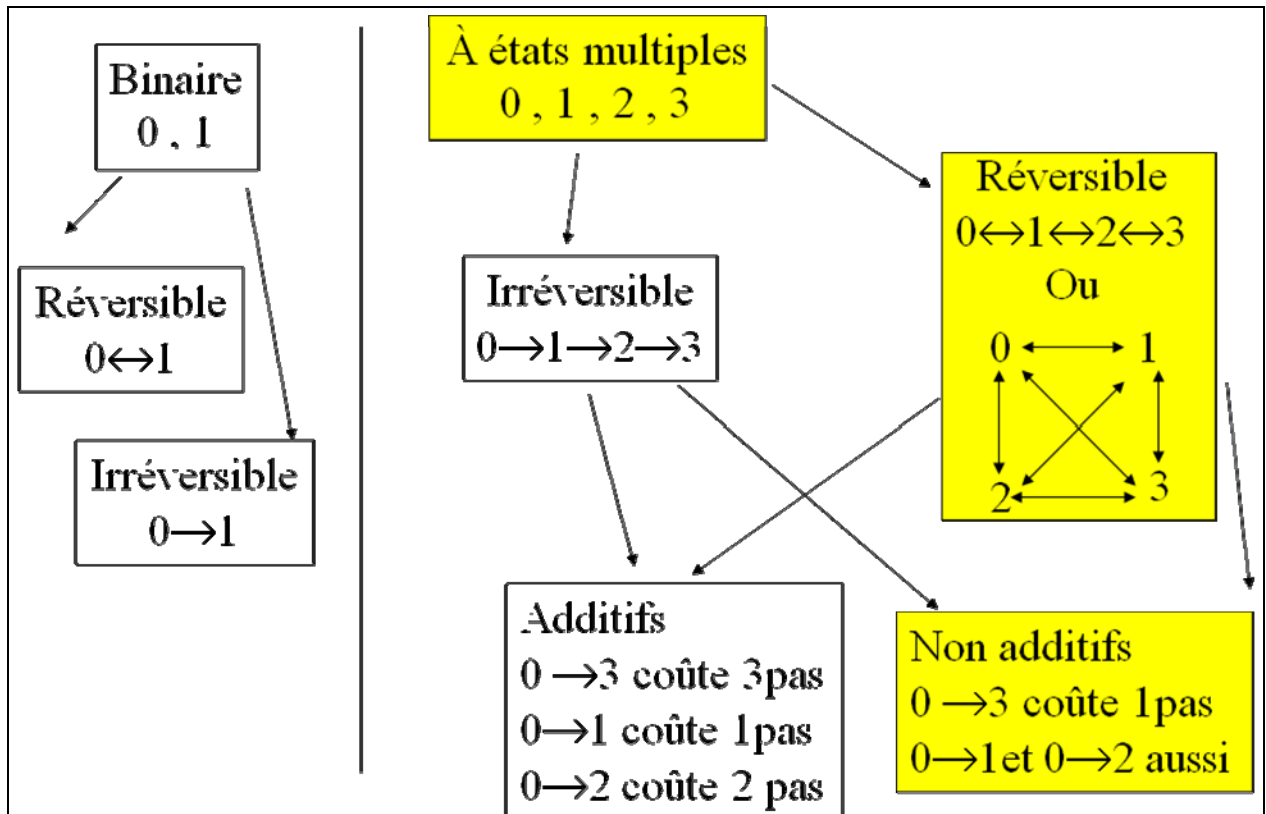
Binaire
0 , 1

Réversible
$0\leftrightarrow1$

Irréversible
$0\rightarrow1$

À états multiples
0 , 1 , 2 , 3

Irréversible
$0\rightarrow1\rightarrow2\rightarrow3$

Réversible
$0\leftrightarrow1\leftrightarrow2\leftrightarrow3$
Ou
0 1
2 3

Additifs
$0\rightarrow3$ coûte 3pas
$0\rightarrow1$ coûte 1pas
$0\rightarrow2$ coûte 2 pas

Non additifs
$0\rightarrow3$ coûte 1pas
$0\rightarrow1$et $0\rightarrow2$ aussi